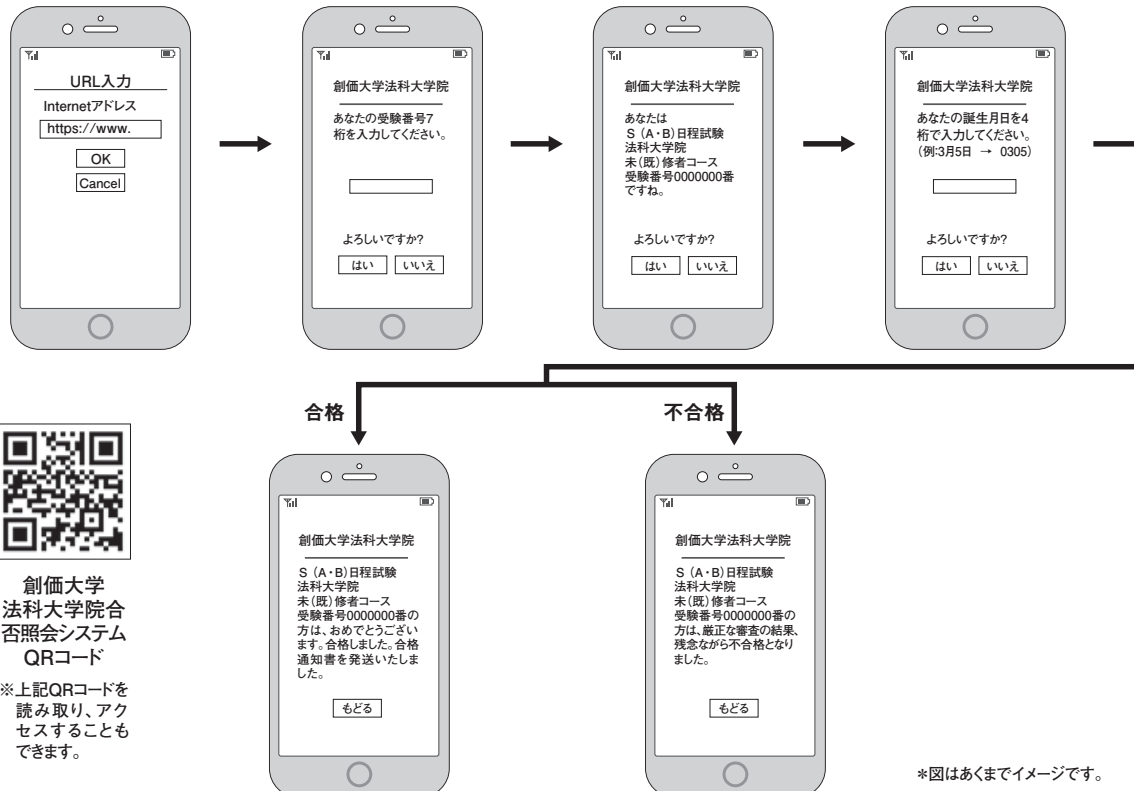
URL入力
Internetアドレス
https://www.
OK
Cancel

創価大学法科大学院
あなたの受験番号7桁を入力してください。
よろしいですか?
はい　いいえ

創価大学法科大学院
あなたは
S（A・B）日程試験
法科大学院
未（既）修者コース
受験番号0000000番ですね。
よろしいですか?
はい　いいえ

創価大学法科大学院
あなたの誕生月日を4桁で入力してください。
（例:3月5日 → 0305）
よろしいですか?
はい　いいえ

合格

創価大学法科大学院
S（A・B）日程試験
法科大学院
未（既）修者コース
受験番号0000000番の方は、おめでとうございます。合格しました。合格通知書を発送いたしました。
もどる

不合格

創価大学法科大学院
S（A・B）日程試験
法科大学院
未（既）修者コース
受験番号0000000番の方は、厳正な審査の結果、残念ながら不合格となりました。
もどる

創価大学
法科大学院合否照会システム
QRコード

※上記QRコードを読み取り、アクセスすることもできます。

*図はあくまでイメージです。